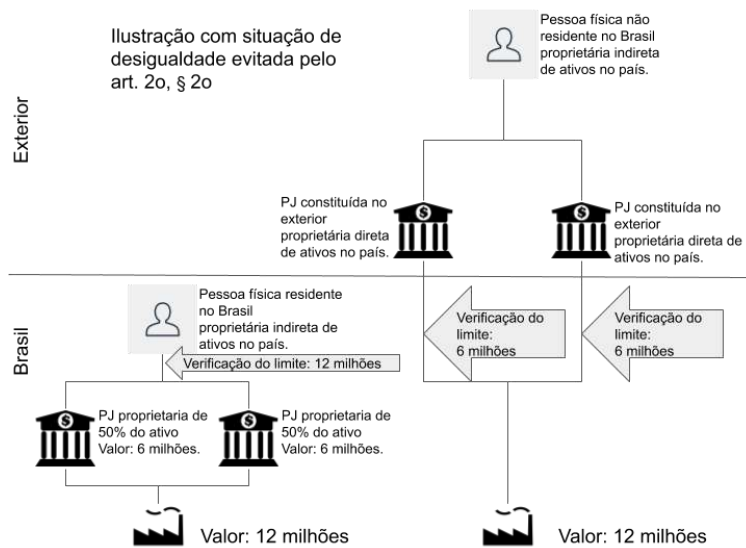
Ilustração com situação de desigualdade evitada pelo art. 2o, § 2o

Pessoa física não residente no Brasil proprietária indireta de ativos no país.

Exterior

PJ constituída no exterior proprietária direta de ativos no país.

PJ constituída no exterior proprietária direta de ativos no país.

Brasil

Pessoa física residente no Brasil proprietária indireta de ativos no país.

Verificação do limite: 12 milhões

Verificação do limite: 6 milhões

Verificação do limite: 6 milhões

PJ proprietaria de 50% do ativo Valor: 6 milhões.

PJ proprietaria de 50% do ativo Valor: 6 milhões.

Valor: 12 milhões

Valor: 12 milhões